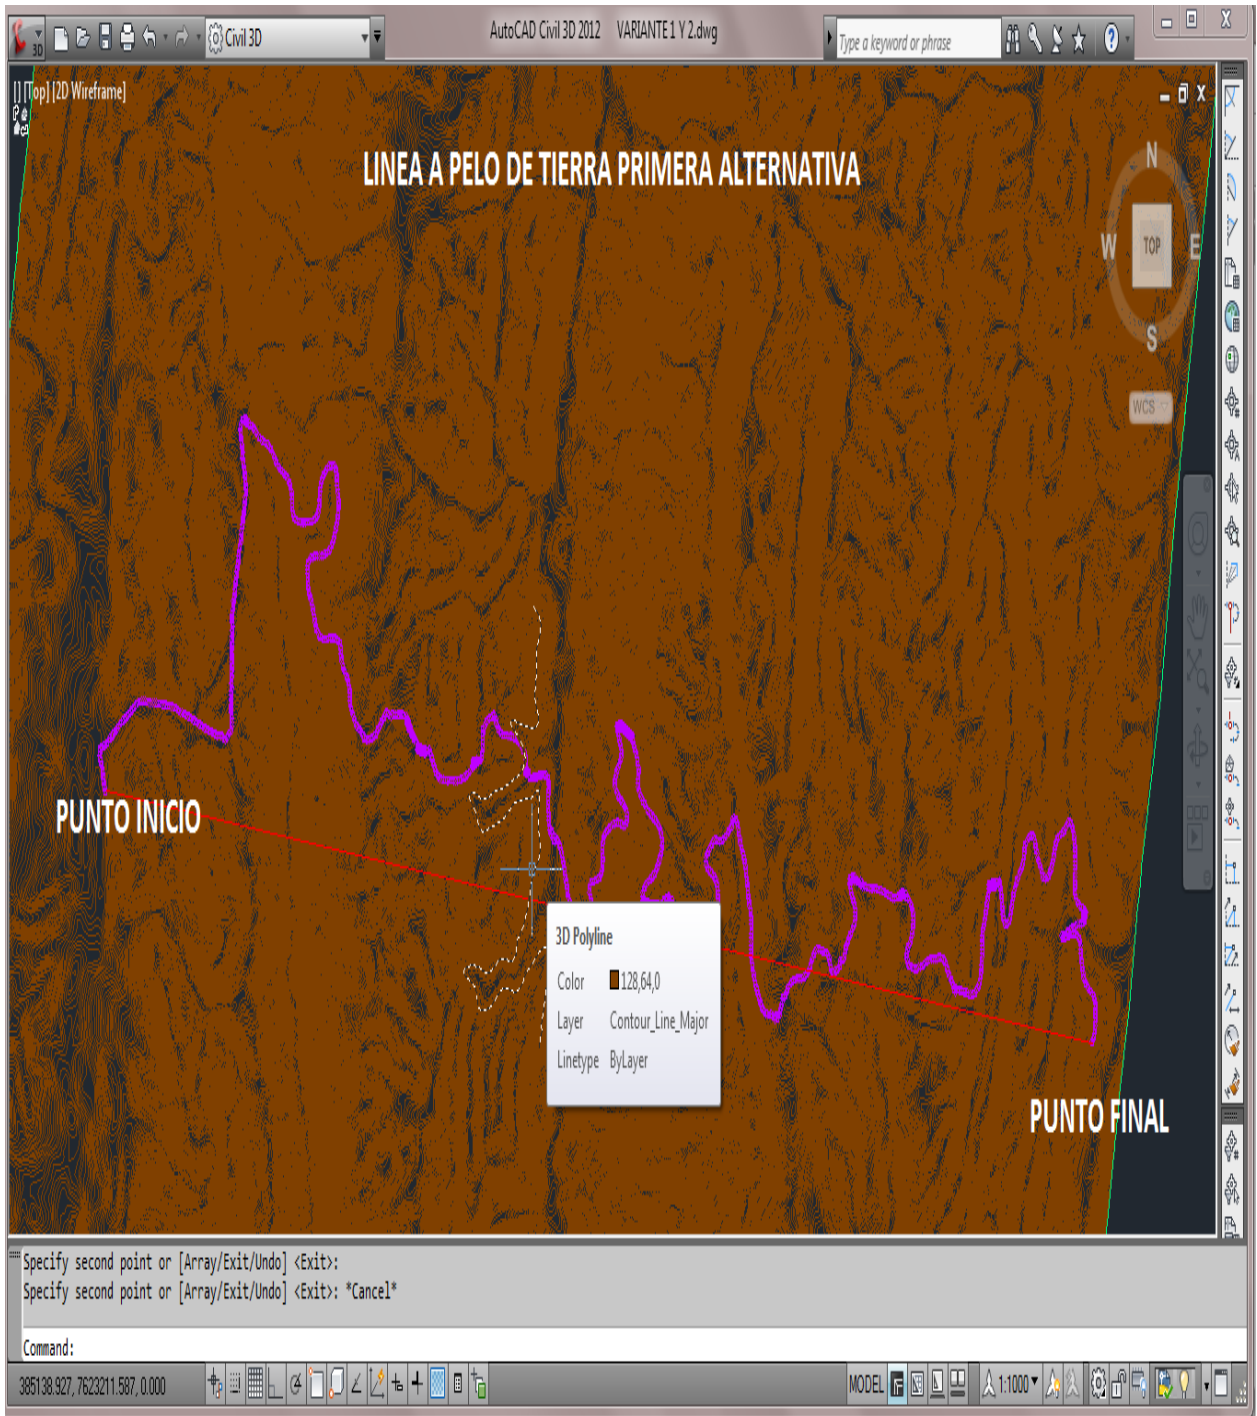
Civil 3D
AutoCAD Civil 3D 2012 VARIANTE 1 Y 2.dwg
Type a keyword or phrase

[-][Top][2D Wireframe]

LINEA A PELO DE TIERRA PRIMERA ALTERNATIVA

N
W TOP E
S
WCS

PUNTO INICIO

3D Polyline
Color 128,64,0
Layer Contour_Line_Major
Linetype ByLayer

PUNTO FINAL

Specify second point or [Array/Exit/Undo] <Exit>:
Specify second point or [Array/Exit/Undo] <Exit>: *Cancel*

Command:

385138.927, 7623211.587, 0.000
MODEL
1:1000